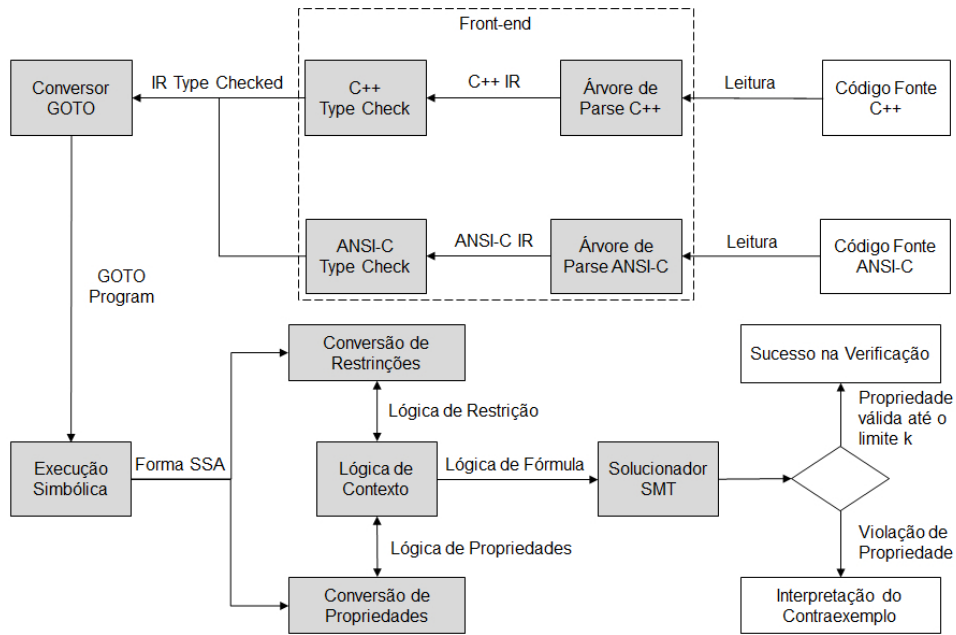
Front-end

Conversor GOTO

IR Type Checked

C++ Type Check

C++ IR

Árvore de Parse C++

Leitura

Código Fonte C++

ANSI-C Type Check

ANSI-C IR

Árvore de Parse ANSI-C

Leitura

Código Fonte ANSI-C

GOTO Program

Conversão de Restrinções

Sucesso na Verificação

Lógica de Restrição

Propriedade válida até o limite k

Execução Simbólica

Forma SSA

Lógica de Contexto

Lógica de Fórmula

Solucionador SMT

Lógica de Propriedades

Violação de Propriedade

Conversão de Propriedades

Interpretação do Contraexemplo